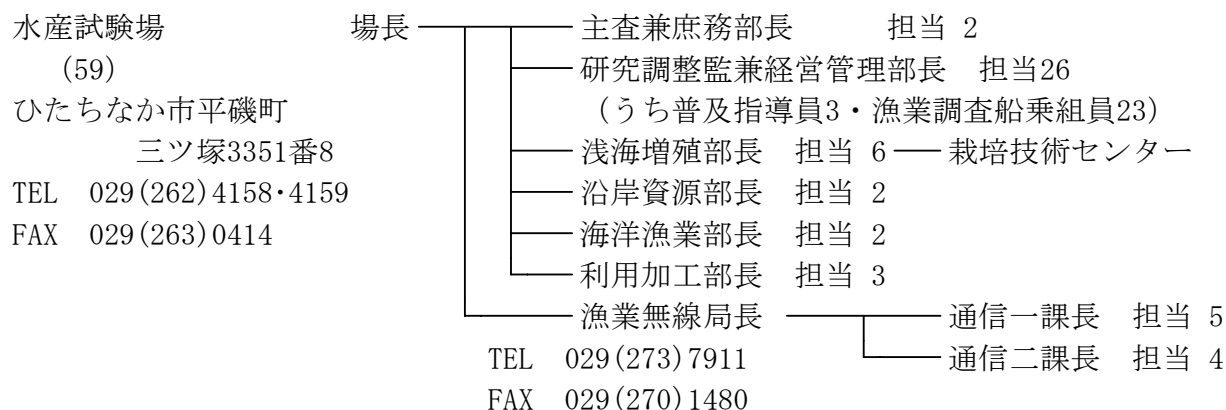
水産試験場
(59)
ひたちなか市平磯町
三ツ塚3351番8
TEL 029(262)4158・4159
FAX 029(263)0414

場長

主査兼庶務部長 担当 2
研究調整監兼経営管理部長 担当26
(うち普及指導員3・漁業調査船乗組員23)
浅海増殖部長 担当 6 栽培技術センター
沿岸資源部長 担当 2
海洋漁業部長 担当 2
利用加工部長 担当 3
漁業無線局長
TEL 029(273)7911
FAX 029(270)1480
通信一課長 担当 5
通信二課長 担当 4